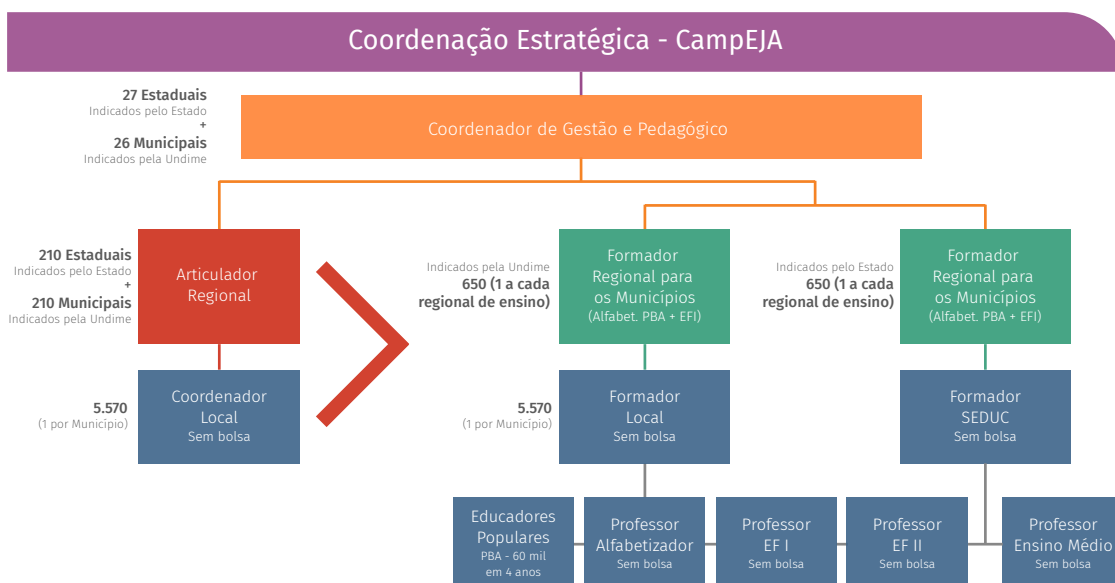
Coordenação Estratégica - CampEJA

27 Estaduais
Indicados pelo Estado
+
26 Municipais
Indicados pela Undime

Coordenador de Gestão e Pedagógico

210 Estaduais
Indicados pelo Estado
+
210 Municipais
Indicados pela Undime

Articulador Regional

Indicados pela Undime
650 (1 a cada regional de ensino)

Formador Regional para os Municípios
(Alfabet. PBA + EFI)

Indicados pelo Estado
650 (1 a cada regional de ensino)

Formador Regional para os Municípios
(Alfabet. PBA + EFI)

5.570
(1 por Município)

Coordenador Local
Sem bolsa

5.570
(1 por Município)

Formador Local
Sem bolsa

Formador SEDUC
Sem bolsa

Educadores Populares
PBA - 60 mil em 4 anos

Professor Alfabetizador
Sem bolsa

Professor EF I
Sem bolsa

Professor EF II
Sem bolsa

Professor Ensino Médio
Sem bolsa